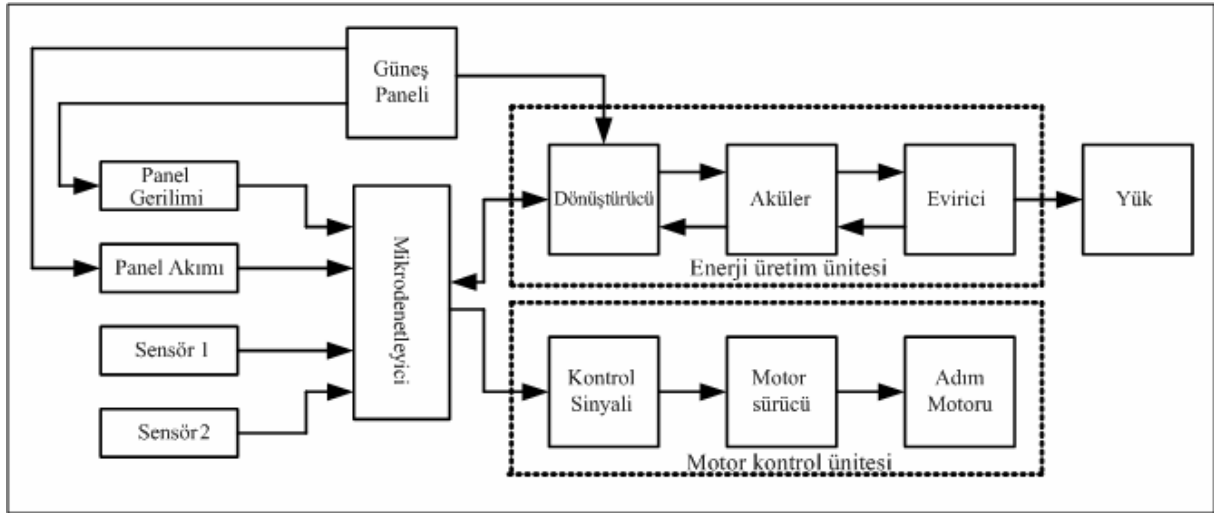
Güneş Paneli

Panel Gerilimi

Panel Akımı

Sensör 1

Sensör 2

Mikrodenetleyici

Dönüştürücü

Aküler

Evirici

Yük

Enerji üretim ünitesi

Kontrol Sinyali

Motor sürücü

Adım Motoru

Motor kontrol ünitesi